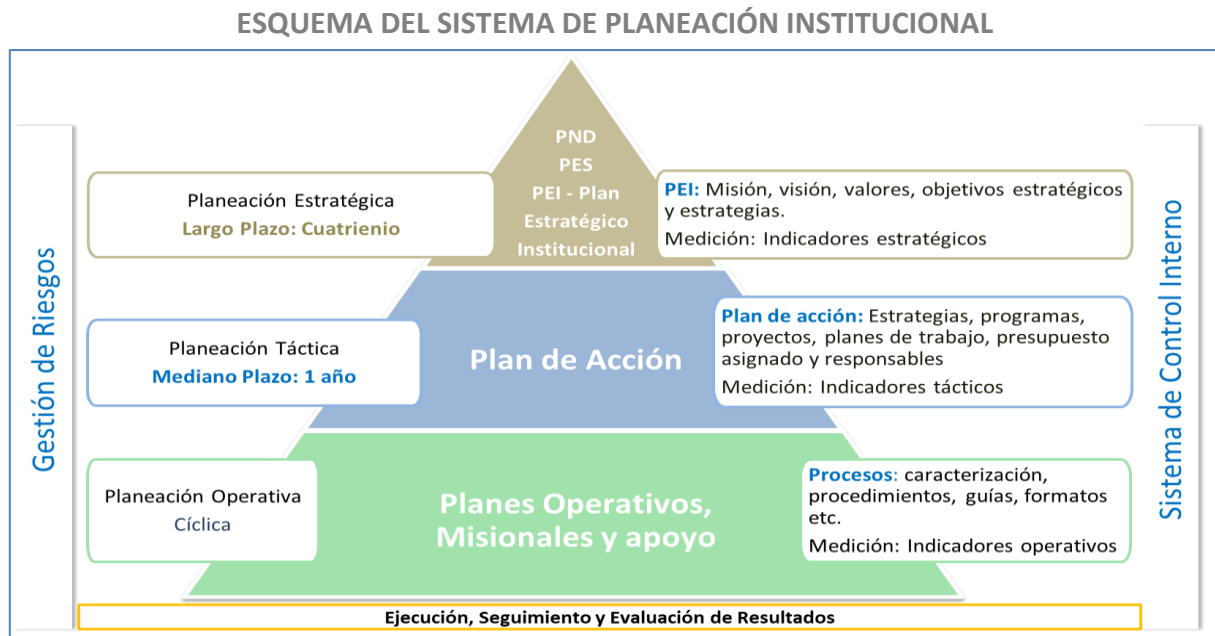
ESQUEMA DEL SISTEMA DE PLANEACIÓN INSTITUCIONAL

Gestión de Riesgos

PND
PES
PEI - Plan Estratégico Institucional

Planeación Estratégica
Largo Plazo: Cuatrienio

PEI: Misión, visión, valores, objetivos estratégicos y estrategias.
Medición: Indicadores estratégicos

Planeación Táctica
Mediano Plazo: 1 año

Plan de Acción

Plan de acción: Estrategias, programas, proyectos, planes de trabajo, presupuesto asignado y responsables
Medición: Indicadores tácticos

Planeación Operativa
Cíclica

Planes Operativos, Misionales y apoyo

Procesos: caracterización, procedimientos, guías, formatos etc.
Medición: Indicadores operativos

Sistema de Control Interno

Ejecución, Seguimiento y Evaluación de Resultados